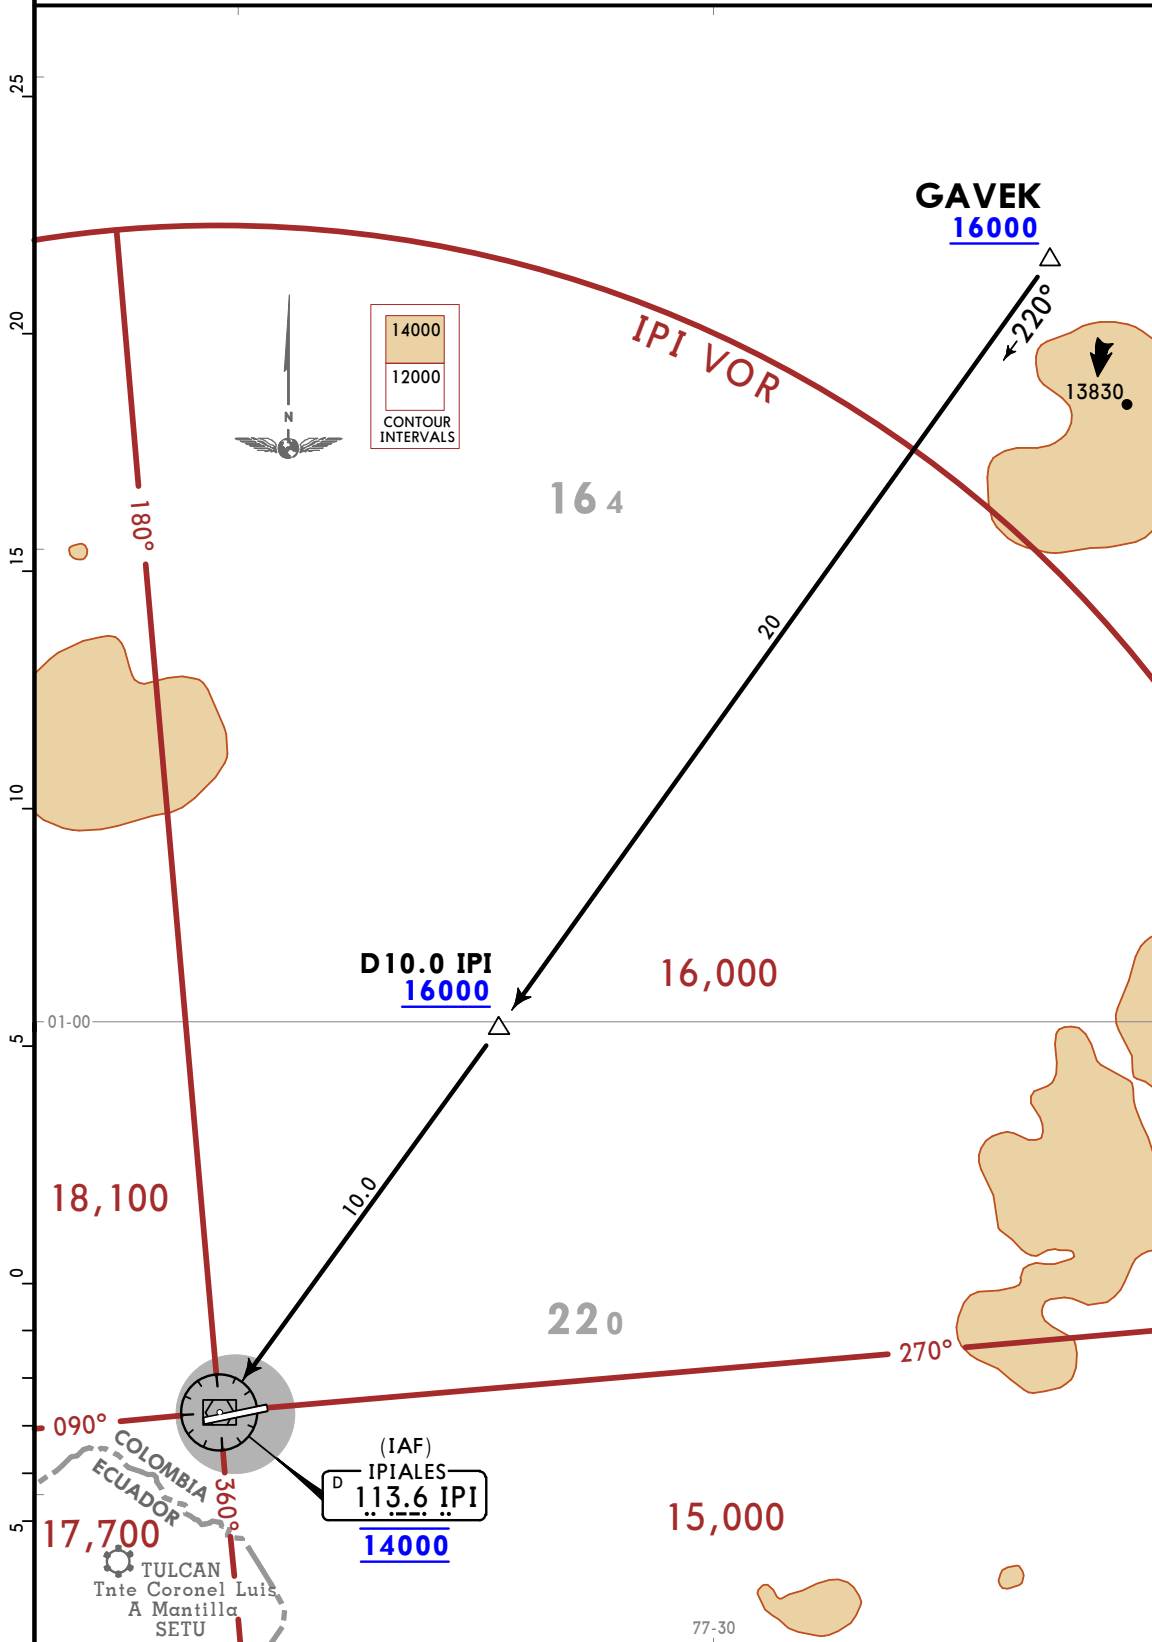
25

20

15

10

5

0

5

GAVEK
16000

220°

13830

IPI VOR

14000
12000
CONTOUR INTERVALS

N

180°

164

20

D10.0 IPI
16000

16,000

01-00

10.0

18,100

220

270°

090°

COLOMBIA
ECUADOR

360°

(IAF)
IPIALES
D
113.6 IPI
14000

15,000

17,700

TULCAN
Tnte Coronel Luis
A Mantilla
SETU

77-30